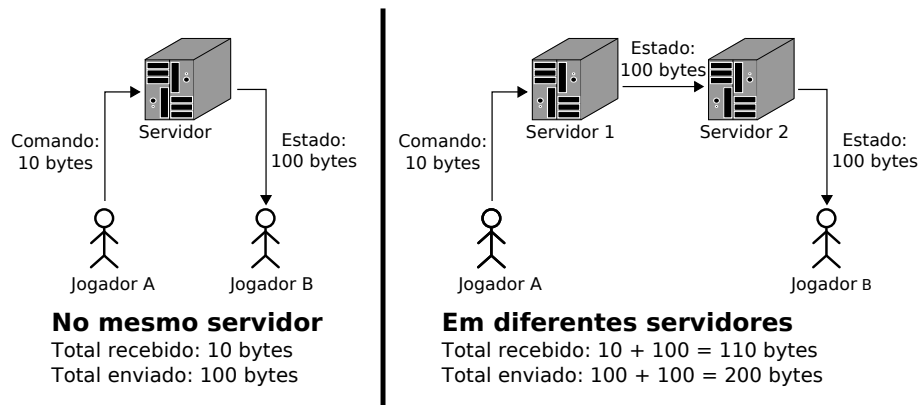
Servidor

Comando:
10 bytes

Estado:
100 bytes

Jogador A

Jogador B

**No mesmo servidor**
Total recebido: 10 bytes
Total enviado: 100 bytes

Estado:
100 bytes

Servidor 1

Servidor 2

Comando:
10 bytes

Estado:
100 bytes

Jogador A

Jogador B

**Em diferentes servidores**
Total recebido: 10 + 100 = 110 bytes
Total enviado: 100 + 100 = 200 bytes